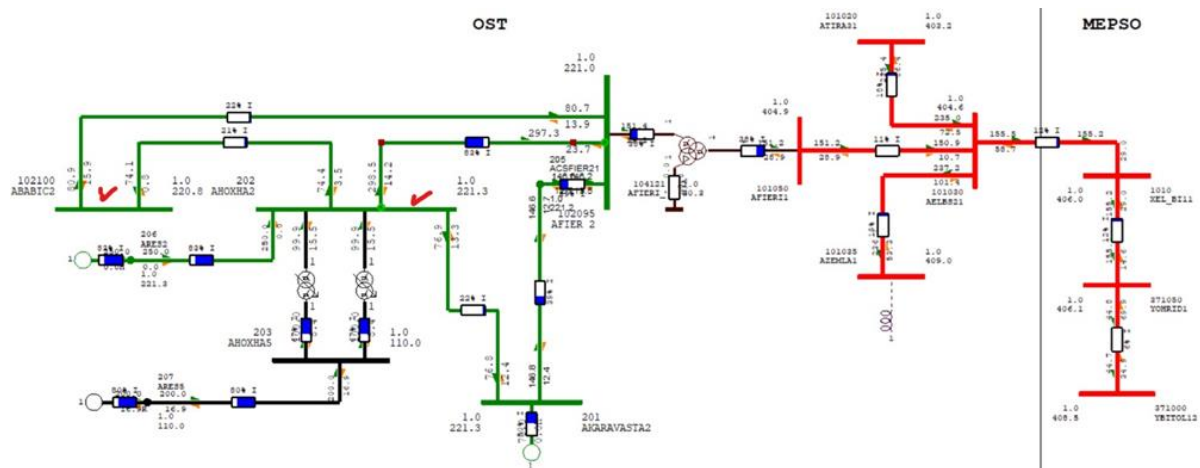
OST

MEPSO

101020
ATIRA31
1.0
403.2

1.0
221.0

80.7
13.9
297.3
23.7

22% I
21% I
82% I

102100
ABABIC2

1.0
220.8

202
AHOXHA2

1.0
221.3

205
ACSFIER21

102095
AFIER 2

104121
AFIER1

1.0
404.9

101050
AFIER11

151.2
28.9

11% I

1.0
404.6
235.0
72.5
150.9
10.7
237.2

101030
AELBS21

155.5
58.7

13% I

155.2

1010
XEL_BI11

1.0
406.0

206
ARES2
250.0
0.0
1.0
221.3

82% I

203
AHOXHA5

1.0
110.0

22% I

101035
AZEMLA1

1.0
409.0

1.0
406.1

371050
YOHRID1

207
ARES5
200.0
16.9
1.0
110.0

80% I

1.0
221.3

201
AKARAVASTA2

1.0
408.5

371000
YBITOL12